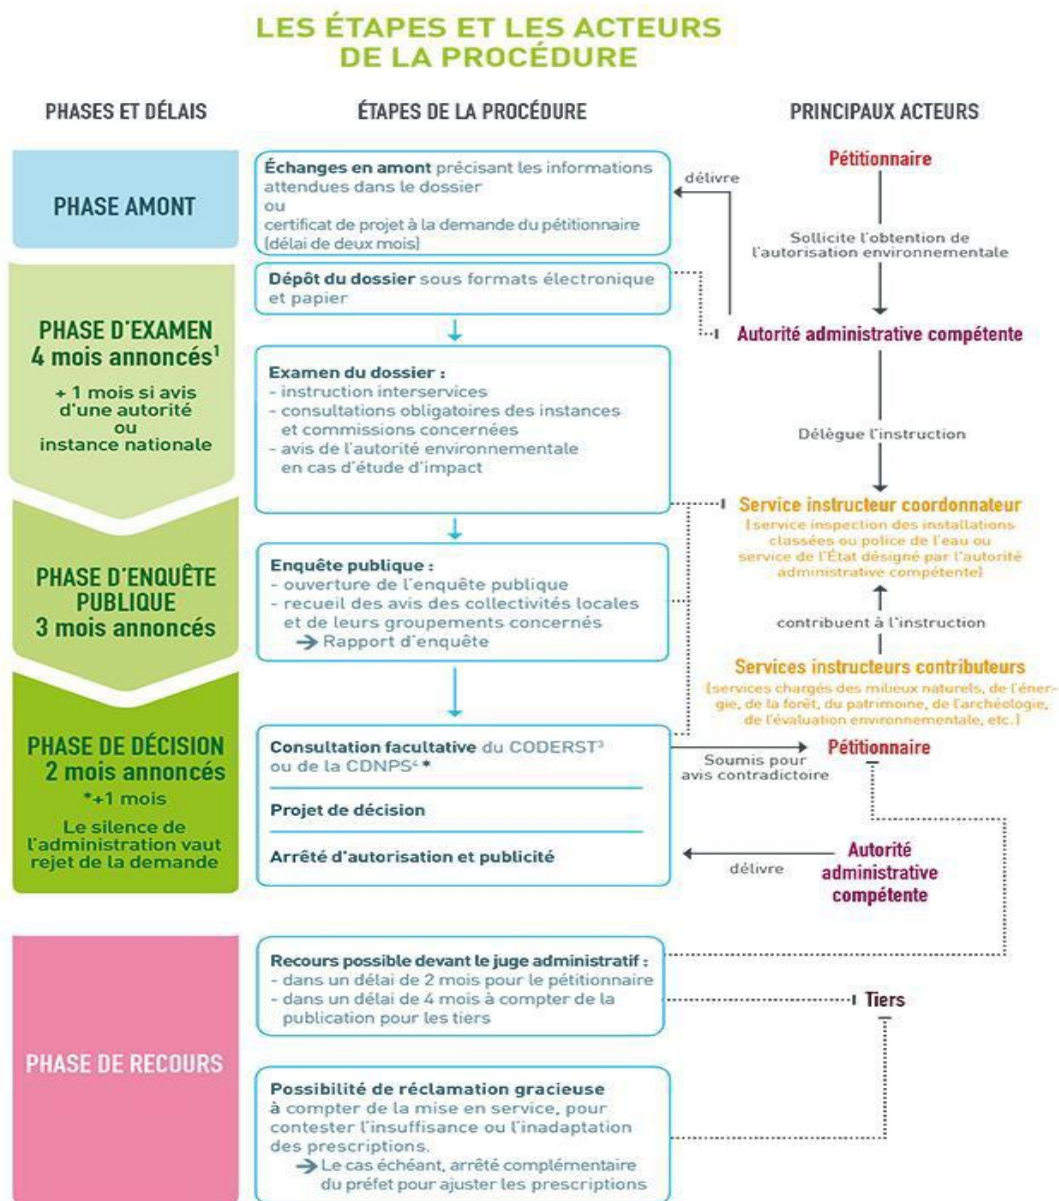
LES ÉTAPES ET LES ACTEURS DE LA PROCÉDURE

PHASES ET DÉLAIS

ÉTAPES DE LA PROCÉDURE

PRINCIPAUX ACTEURS

PHASE AMONT

Échanges en amont précisant les informations attendues dans le dossier
ou
certificat de projet à la demande du pétitionnaire [délai de deux mois]

délivre

Pétitionnaire

Sollicite l'obtention de l'autorisation environnementale

PHASE D'EXAMEN
4 mois annoncés$^1$
+ 1 mois si avis d'une autorité ou instance nationale

Dépôt du dossier sous formats électronique et papier

Autorité administrative compétente

Examen du dossier :
- instruction interservices
- consultations obligatoires des instances et commissions concernées
- avis de l'autorité environnementale en cas d'étude d'impact

Délègue l'instruction

Service instructeur coordonnateur
[service inspection des installations classées ou police de l'eau ou service de l'État désigné par l'autorité administrative compétente]

PHASE D'ENQUÊTE PUBLIQUE
3 mois annoncés

Enquête publique :
- ouverture de l'enquête publique
- recueil des avis des collectivités locales et de leurs groupements concernés
→ Rapport d'enquête

contribuent à l'instruction

Services instructeurs contributeurs
[services chargés des milieux naturels, de l'énergie, de la forêt, du patrimoine, de l'archéologie, de l'évaluation environnementale, etc.]

PHASE DE DÉCISION
2 mois annoncés
*+1 mois
Le silence de l'administration vaut rejet de la demande

Consultation facultative du CODERST$^3$ ou de la CDNPS$^4$ *

Soumis pour avis contradictoire

Pétitionnaire

Projet de décision

Arrêté d'autorisation et publicité

délivre

Autorité administrative compétente

PHASE DE RECOURS

Recours possible devant le juge administratif :
- dans un délai de 2 mois pour le pétitionnaire
- dans un délai de 4 mois à compter de la publication pour les tiers

Tiers

Possibilité de réclamation gracieuse à compter de la mise en service, pour contester l'insuffisance ou l'inadaptation des prescriptions.
→ Le cas échéant, arrêté complémentaire du préfet pour ajuster les prescriptions